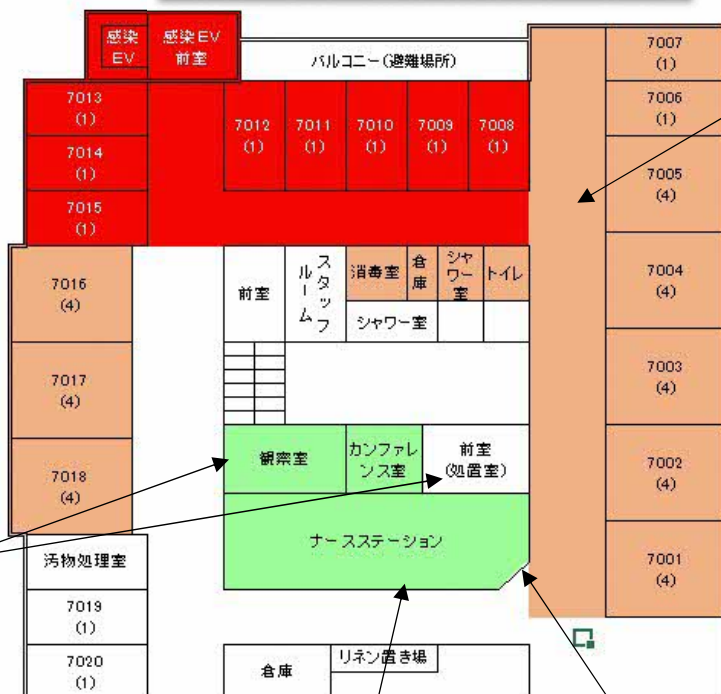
感染EV

感染EV前室

バルコニー(避難場所)

7007
(1)

7006
(1)

7005
(4)

7004
(4)

7003
(4)

7002
(4)

7001
(4)

7013
(1)

7014
(1)

7015
(1)

7012
(1)

7011
(1)

7010
(1)

7009
(1)

7008
(1)

7016
(4)

7017
(4)

7018
(4)

前室

スタッフルーム

消毒室

倉庫

シャワー室

トイレ

シャワー室

観察室

カンファレンス室

前室
(処置室)

ナースステーション

汚物処理室

7019
(1)

7020
(1)

倉庫

リネン置き場